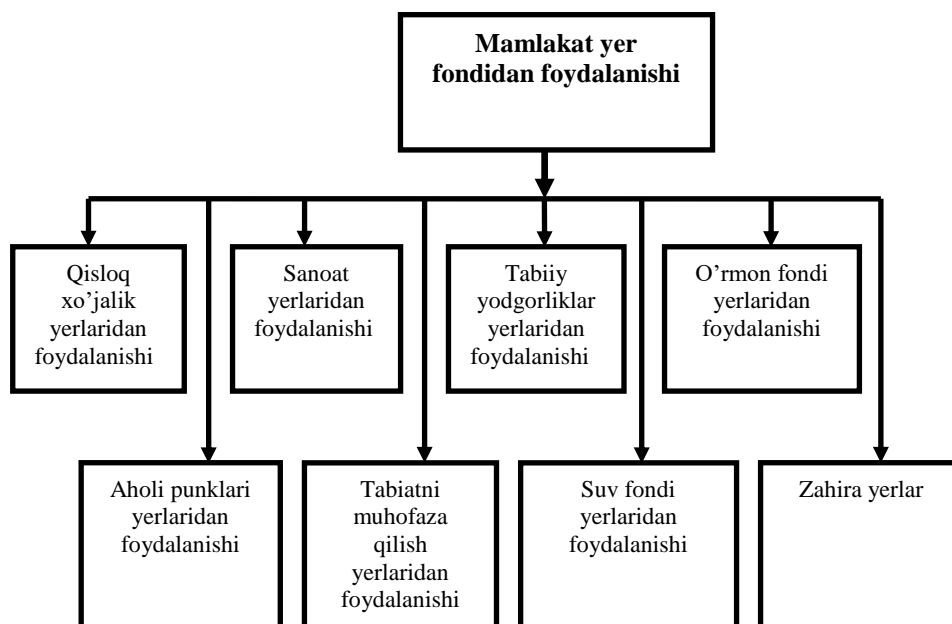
Mamlakat yer fondidan foydalanishi

Qisloq xo'jalik yerlaridan foydalanishi

Sanoat yerlaridan foydalanishi

Tabiiy yodgorliklar yerlaridan foydalanishi

O'rmon fondi yerlaridan foydalanishi

Aholi punklari yerlaridan foydalanishi

Tabiatni muhofaza qilish yerlaridan foydalanishi

Suv fondi yerlaridan foydalanishi

Zahira yerlar